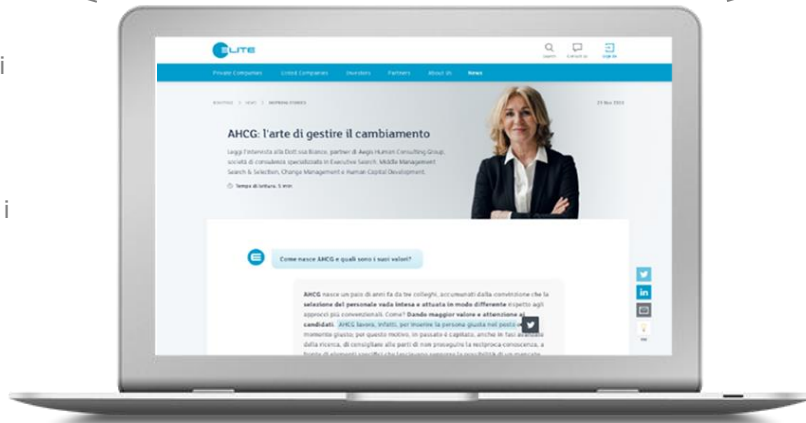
ELITE

Search Contact us Log in

Private Companies Listed Companies Investors Partners About us News

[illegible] > NEWS > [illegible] 21 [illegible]

AHCG: l'arte di gestire il cambiamento

Leggi l'intervista alla Dott.ssa Bianco, partner di Aegis Human Consulting Group, società di consulenza specializzata in Executive Search, Middle Management Search & Selection, Change Management e Human Capital Development.

Tempo di lettura: 5 min

Come nasce AHCG e quali sono i suoi valori?

AHCG nasce un paio di anni fa da tre colleghi, accomunati dalla convinzione che la selezione del personale vada intesa e attuata in modo differente rispetto agli approcci più convenzionali. Come? Dando maggior valore e attenzione ai candidati. AHCG lavora, infatti, per inserire la persona giusta nel posto e nel momento giusto; per questo motivo, in passato è capitato, anche in fasi avanzate della ricerca, di consigliare alle parti di non proseguire la reciproca conoscenza, a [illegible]